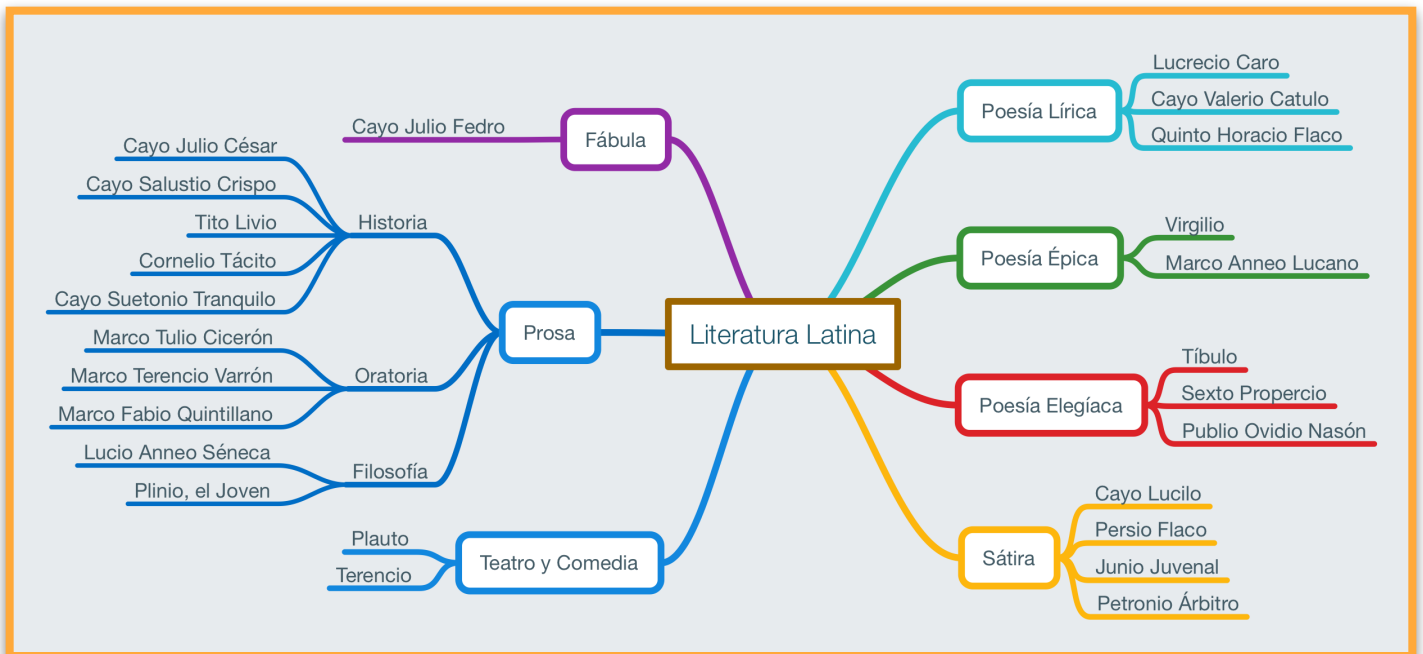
Literatura Latina

Fábula
Cayo Julio Fedro

Prosa
Historia
Cayo Julio César
Cayo Salustio Crispo
Tito Livio
Cornelio Tácito
Cayo Suetonio Tranquilo
Oratoria
Marco Tulio Cicerón
Marco Terencio Varrón
Marco Fabio Quintillano
Filosofía
Lucio Anneo Séneca
Plinio, el Joven

Teatro y Comedia
Plauto
Terencio

Poesía Lírica
Lucrecio Caro
Cayo Valerio Catulo
Quinto Horacio Flaco

Poesía Épica
Virgilio
Marco Anneo Lucano

Poesía Elegíaca
Tíbulo
Sexto Propercio
Publio Ovidio Nasón

Sátira
Cayo Lucilo
Persio Flaco
Junio Juvenal
Petronio Árbitro